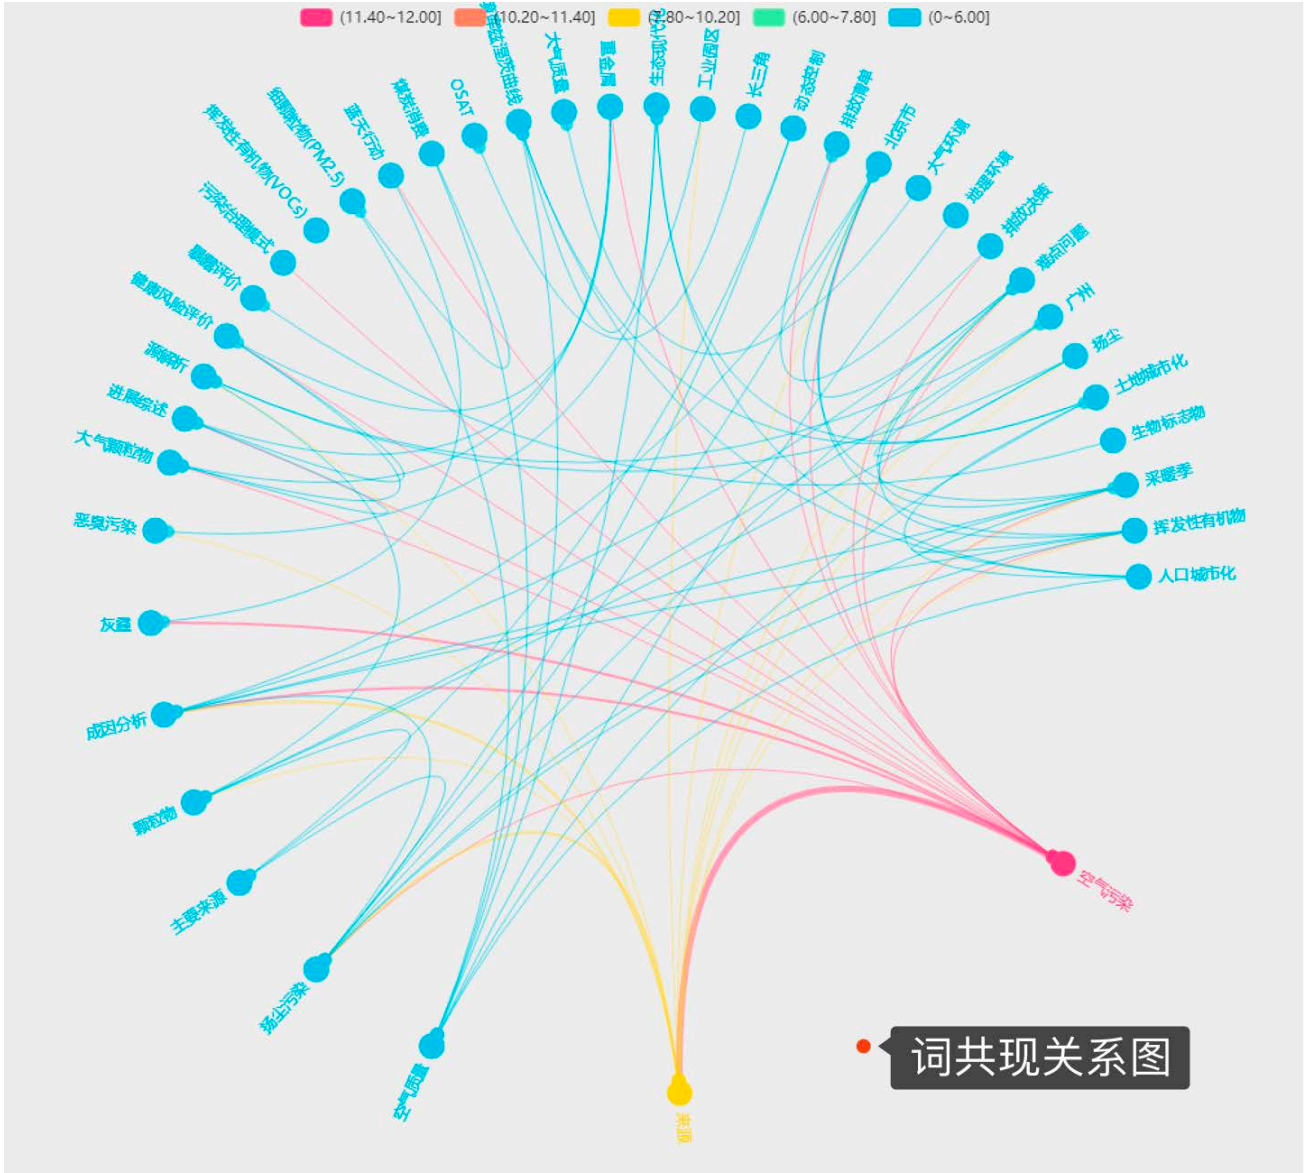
(11.40~12.00] (10.20~11.40] (7.80~10.20] (6.00~7.80] (0~6.00]

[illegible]曲线 大气质量 重金属 生态环境 工业园区 长三角 动态控制 排放清单 北京市 大气环境 道路环境 排放分担 城市问题 广州 扬尘 土地城市化 生物标志物 采暖季 挥发性有机物 人口城市化

OSAT 健康消费 蓝天行动 细颗粒物(PM2.5) 挥发性有机物(VOCs) 污染治理模式 暴露评价 健康风险评价 源解析 进展综述 大气颗粒物 恶臭污染 灰霾 成因分析 颗粒物 主要来源 扬尘污染 空气质量

来源 空气污染

词共现关系图